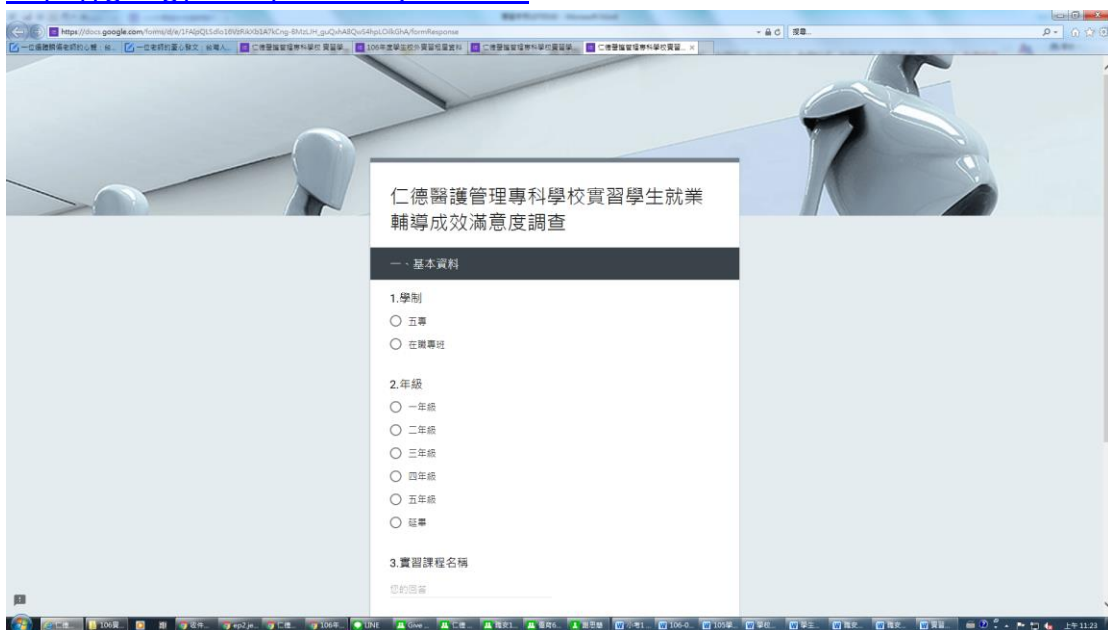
https://docs.google.com/forms/d/e/1FAIpQLSdlo16VzRiAXb5A7kCng-8MzLJH_guQxhA8Qvi54hpLOilkGhA/formResponse

搜尋...

仁德醫護管理專科學校實習學生就業輔導成效滿意度調查

一、基本資料

1.學制

五專

在職專班

2.年級

一年級

二年級

三年級

四年級

五年級

延畢

3.實習課程名稱

您的回答

LINE

上午 11:23